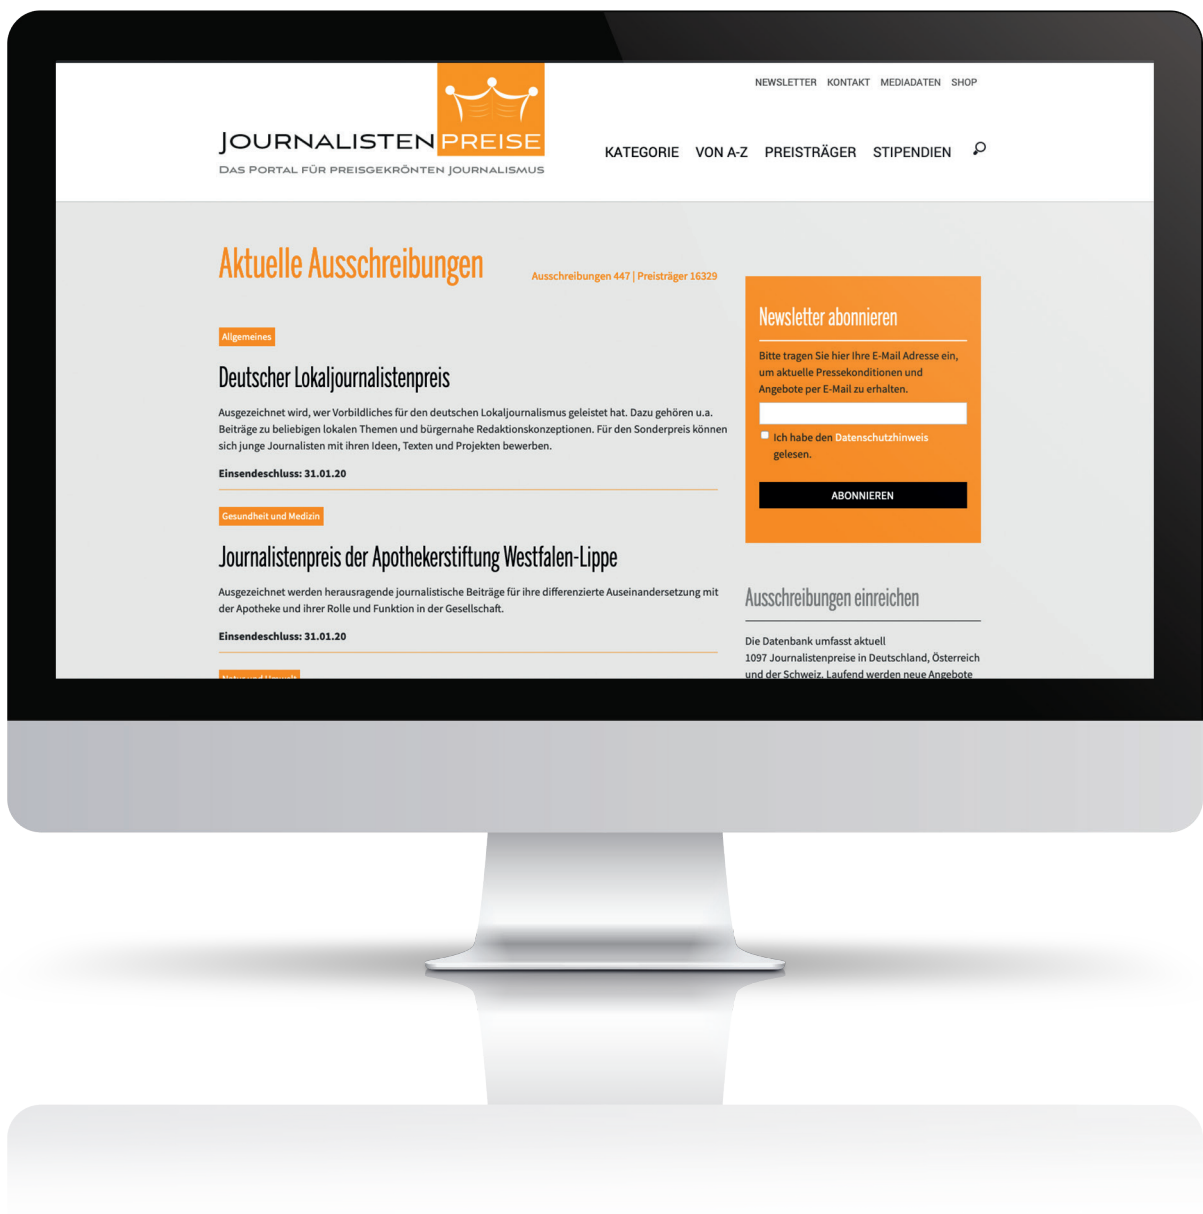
NEWSLETTER KONTAKT MEDIADATEN SHOP

JOURNALISTEN PREISE
DAS PORTAL FÜR PREISGEKRÖNTEN JOURNALISMUS

KATEGORIE VON A-Z PREISTRÄGER STIPENDIEN

Aktuelle Ausschreibungen

Ausschreibungen 447 | Preisträger 16329

Allgemeines

Deutscher Lokaljournalistenpreis

Ausgezeichnet wird, wer Vorbildliches für den deutschen Lokaljournalismus geleistet hat. Dazu gehören u.a. Beiträge zu beliebigen lokalen Themen und bürgernahe Redaktionskonzeptionen. Für den Sonderpreis können sich junge Journalisten mit ihren Ideen, Texten und Projekten bewerben.

Einsendeschluss: 31.01.20

Gesundheit und Medizin

Journalistenpreis der Apothekerstiftung Westfalen-Lippe

Ausgezeichnet werden herausragende journalistische Beiträge für ihre differenzierte Auseinandersetzung mit der Apotheke und ihrer Rolle und Funktion in der Gesellschaft.

Einsendeschluss: 31.01.20

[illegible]

Newsletter abonnieren

Bitte tragen Sie hier Ihre E-Mail Adresse ein, um aktuelle Pressekonditionen und Angebote per E-Mail zu erhalten.

Ich habe den Datenschutzhinweis gelesen.

ABONNIEREN

Ausschreibungen einreichen

Die Datenbank umfasst aktuell 1097 Journalistenpreise in Deutschland, Österreich und der Schweiz. Laufend werden neue Angebote